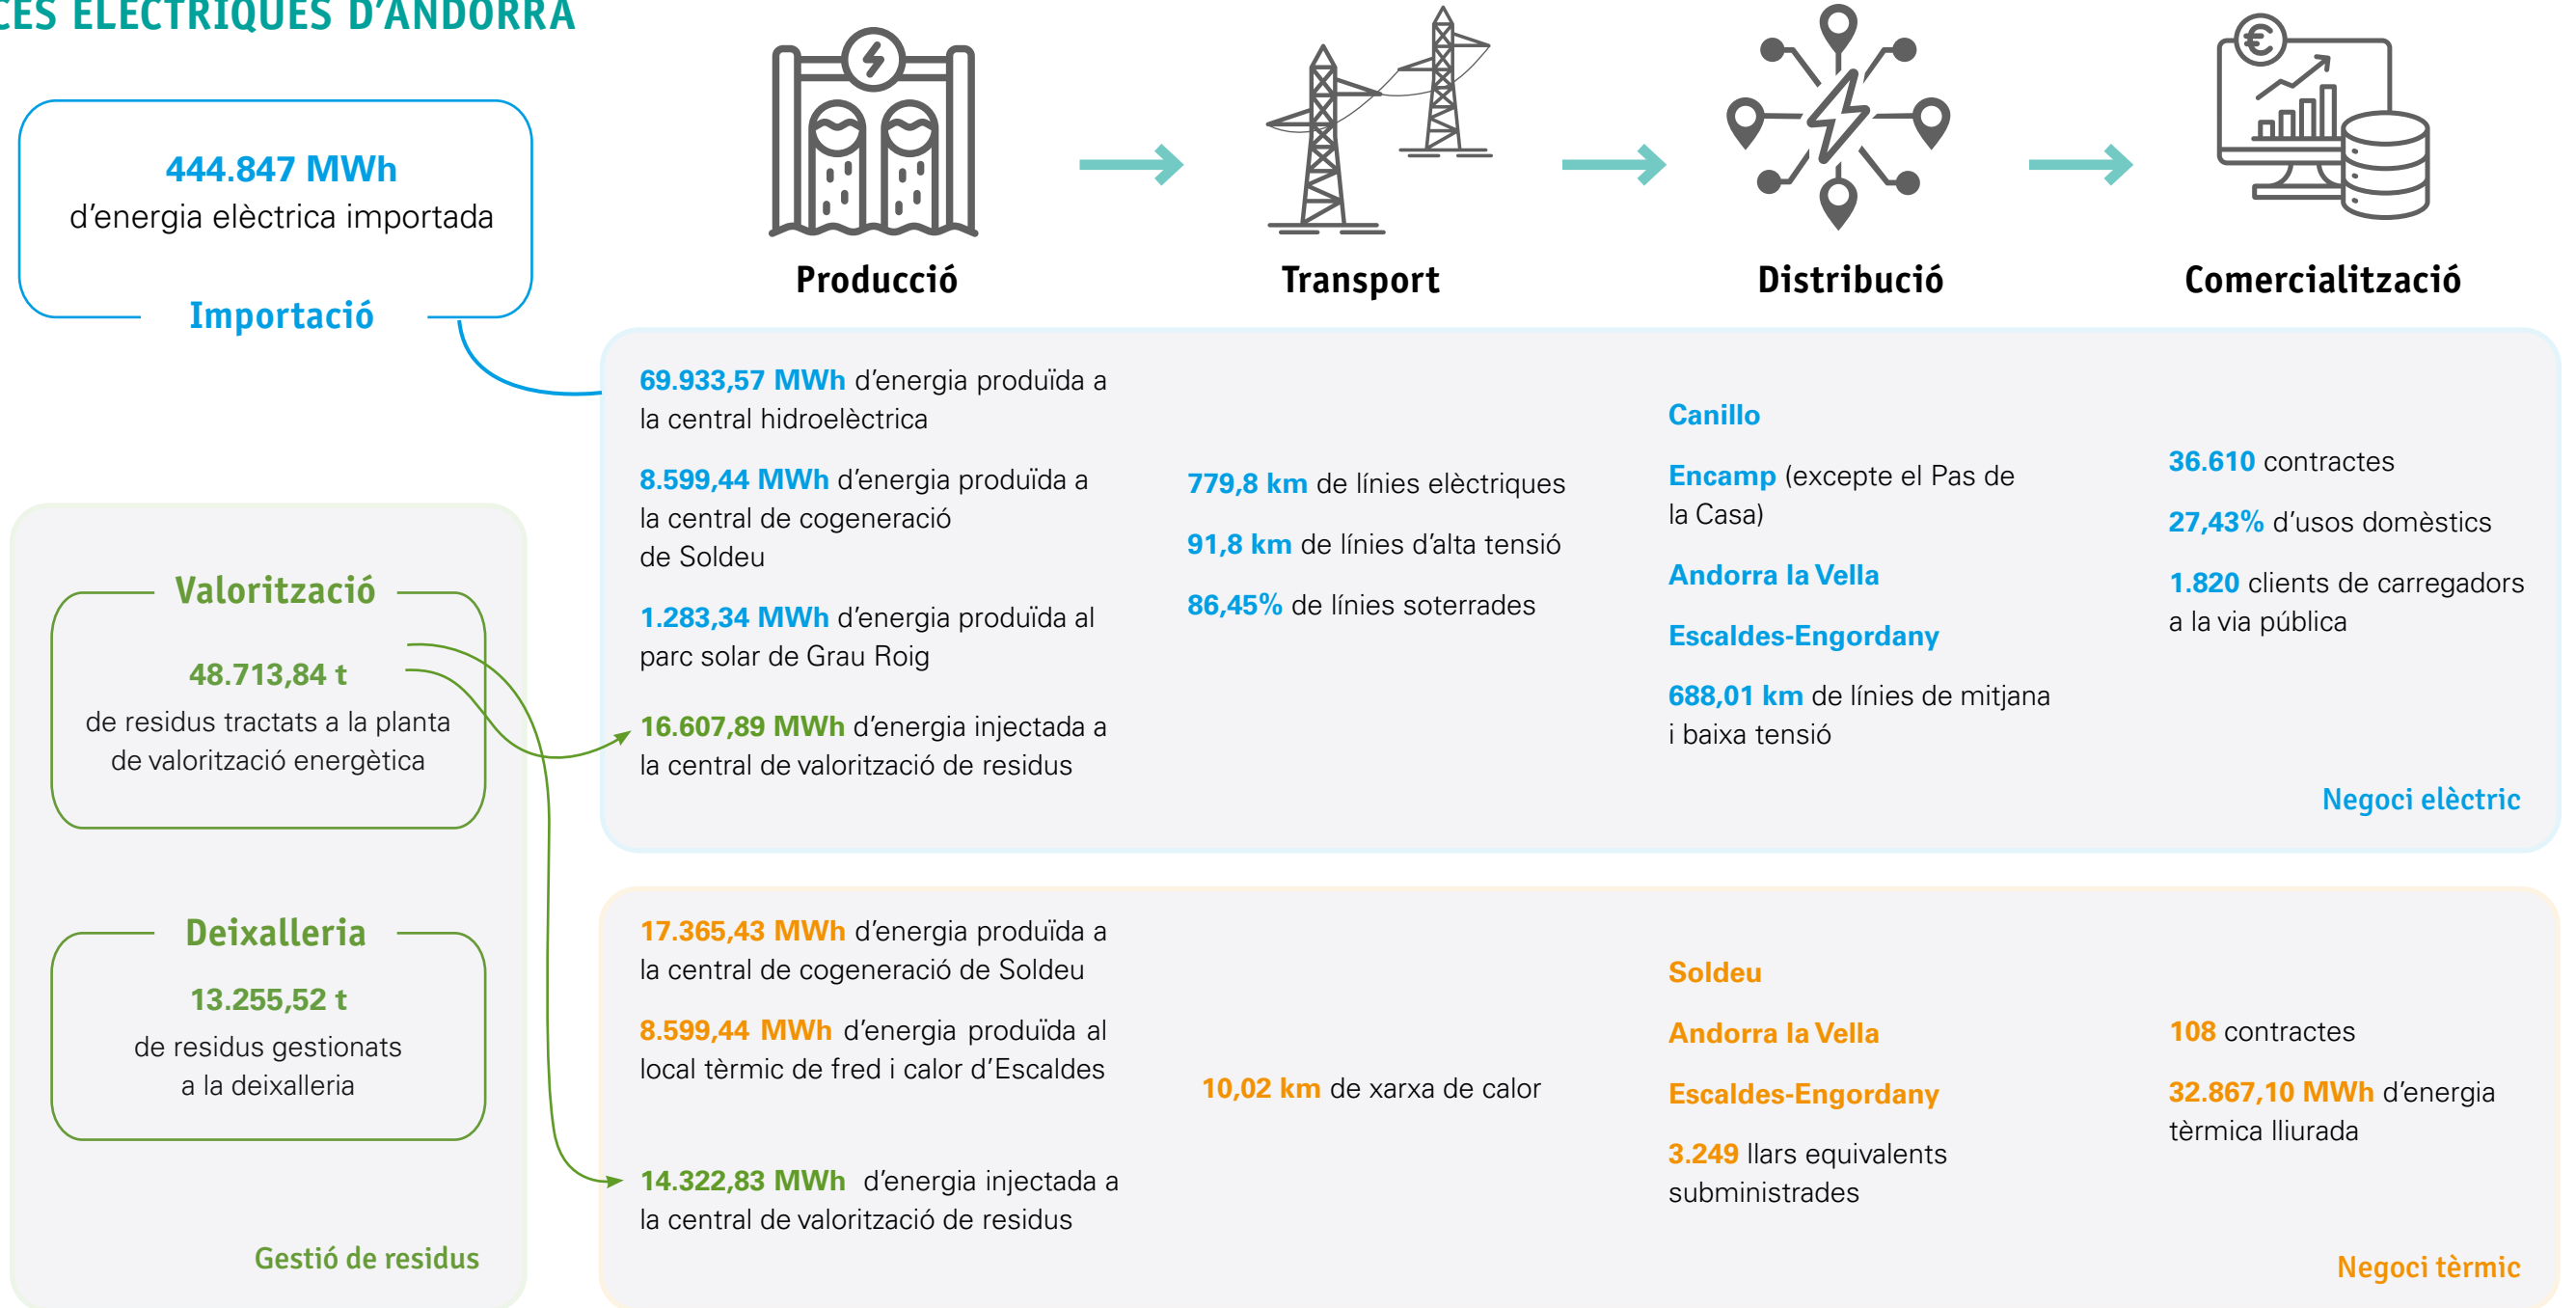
CES ELÈCTRIQUES D'ANDORRA

444.847 MWh
d'energia elèctrica importada

Importació

Producció

Transport

Distribució

Comercialització

69.933,57 MWh d'energia produïda a la central hidroelèctrica

8.599,44 MWh d'energia produïda a la central de cogeneració de Soldeu

1.283,34 MWh d'energia produïda al parc solar de Grau Roig

16.607,89 MWh d'energia injectada a la central de valorització de residus

779,8 km de línies elèctriques

91,8 km de línies d'alta tensió

86,45% de línies soterrades

Canillo

Encamp (excepte el Pas de la Casa)

Andorra la Vella

Escaldes-Engordany

688,01 km de línies de mitjana i baixa tensió

36.610 contractes

27,43% d'usos domèstics

1.820 clients de carregadors a la via pública

Negoci elèctric

Valorització

48.713,84 t
de residus tractats a la planta de valorització energètica

Deixalleria

13.255,52 t
de residus gestionats a la deixalleria

Gestió de residus

17.365,43 MWh d'energia produïda a la central de cogeneració de Soldeu

8.599,44 MWh d'energia produïda al local tèrmic de fred i calor d'Escaldes

14.322,83 MWh d'energia injectada a la central de valorització de residus

10,02 km de xarxa de calor

Soldeu

Andorra la Vella

Escaldes-Engordany

3.249 llars equivalents subministrades

108 contractes

32.867,10 MWh d'energia tèrmica lliurada

Negoci tèrmic